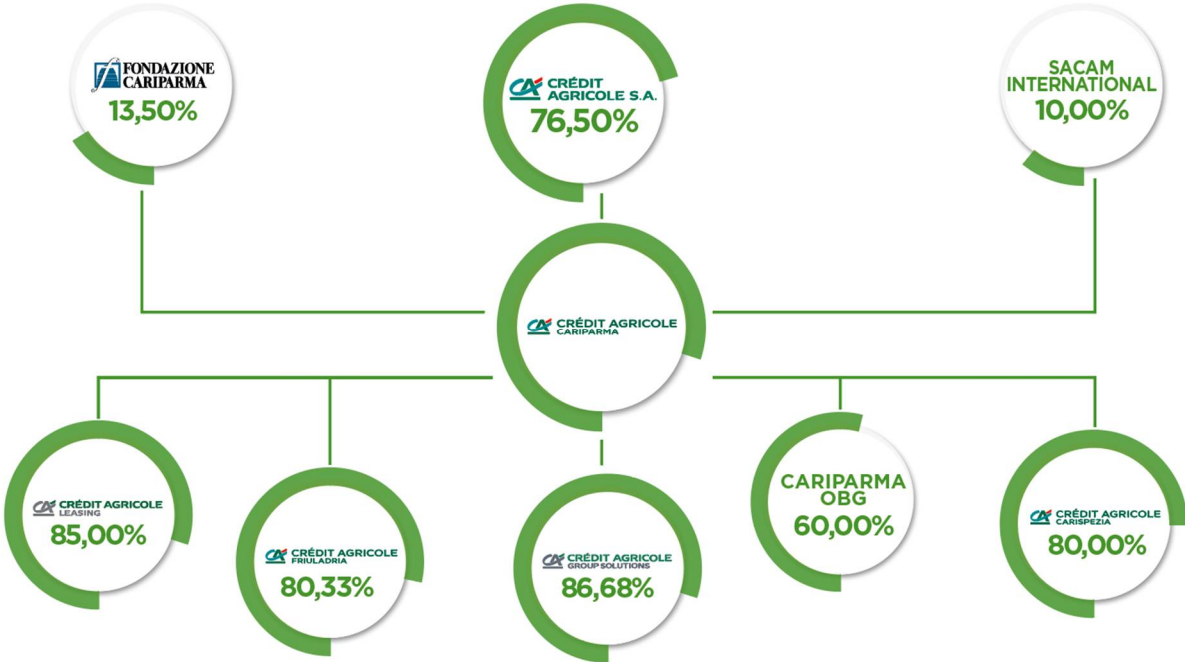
FONDAZIONE CARIPARMA
13,50%

CRÉDIT AGRICOLE S.A.
76,50%

SACAM INTERNATIONAL
10,00%

CRÉDIT AGRICOLE CARIPARMA

CRÉDIT AGRICOLE LEASING
85,00%

CRÉDIT AGRICOLE FRIULADRIA
80,33%

CRÉDIT AGRICOLE GROUP SOLUTIONS
86,68%

CARIPARMA OBG
60,00%

CRÉDIT AGRICOLE CARISPEZIA
80,00%